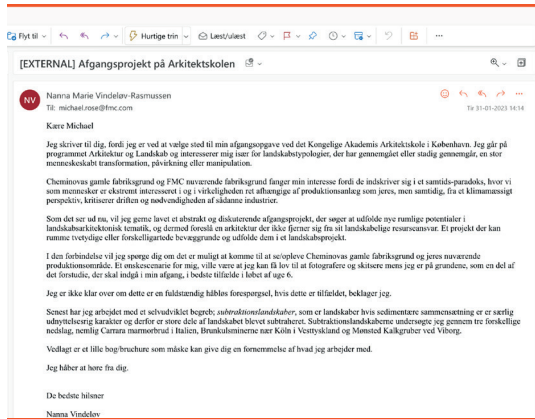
Flyt til · Hurtige trin · Læst/ulæst

[EXTERNAL] Afgangsprojekt på Arkitektskolen

NV Nanna Marie Vindeløv-Rasmussen
Til: michael.rose@fmc.com
Ti 31-01-2023 14:14

Kære Michael

Jeg skriver til dig, fordi jeg er ved at vælge sted til min afgangsopgave ved Det Kongelige Akademis Arkitektskole i København. Jeg går på programmet Arkitektur og Landskab og interesserer mig især for landskabstypologier, der har gennemgået eller stadig gennemgår, en stor menneskeskabt transformation, påvirkning eller manipulation.

Cheminovas gamle fabriksgrund og FMC nuværende fabriksgrund fanger min interesse fordi de indskriver sig i et samtids-paradoks, hvor vi som mennesker er ekstremt interesseret i og i virkeligheden ret afhængige af produktionsanlæg som jeres, men samtidig, fra et klimamæssigt perspektiv, kritiserer driften og nødvendigheden af sådanne industrier.

Som det ser ud nu, vil jeg gerne lavet et abstrakt og diskuterende afgangsprojekt, der søger at udfolde nye rumlige potentialer i landskabsarkitektonisk tematik, og dermed foreslå en arkitektur der ikke fjerner sig fra sit landskabelige ressourcesvar. Et projekt der kan rumme tvetydige eller forskelligartede bevæggrunde og udfolde dem i et landskabsprojekt.

I den forbindelse vil jeg spørge dig om det er muligt at komme til at se/opleve Cheminovas gamle fabriksgrund og jeres nuværende produktionsområde. Et ønskescenarie for mig, ville være at jeg kan få lov til at fotografere og skitsere mens jeg er på grundene, som en del af det forstudie, der skal indgå i min afgang, i bedste tilfælde i løbet af uge 6.

Jeg er ikke klar over om dette er en fuldstændig håbløs forespørgsel, hvis dette er tilfældet, beklager jeg.

Senest har jeg arbejdet med et selvudviklet begreb; subtraktionslandskaber, som er landskaber hvis sedimentære sammensætning er er særlig udnyttelsesværdig kaster og derfor er store dele af landskabet blevet subtraheret. Subtraktionslandskaberne undersøgte jeg gennem tre forskellige nedslag, nemlig Carrara marmorbrud i Italien, Brunkulsminerne nær Köln i Vesttyskland og Mønsted Kalkgruber ved Viborg.

Vedlagt er et lille bog/bruchure som måske kan give dig en fornemmelse af hvad jeg arbejder med.

Jeg håber at høre fra dig.

De bedste hilsner

Nanna Vindeløv